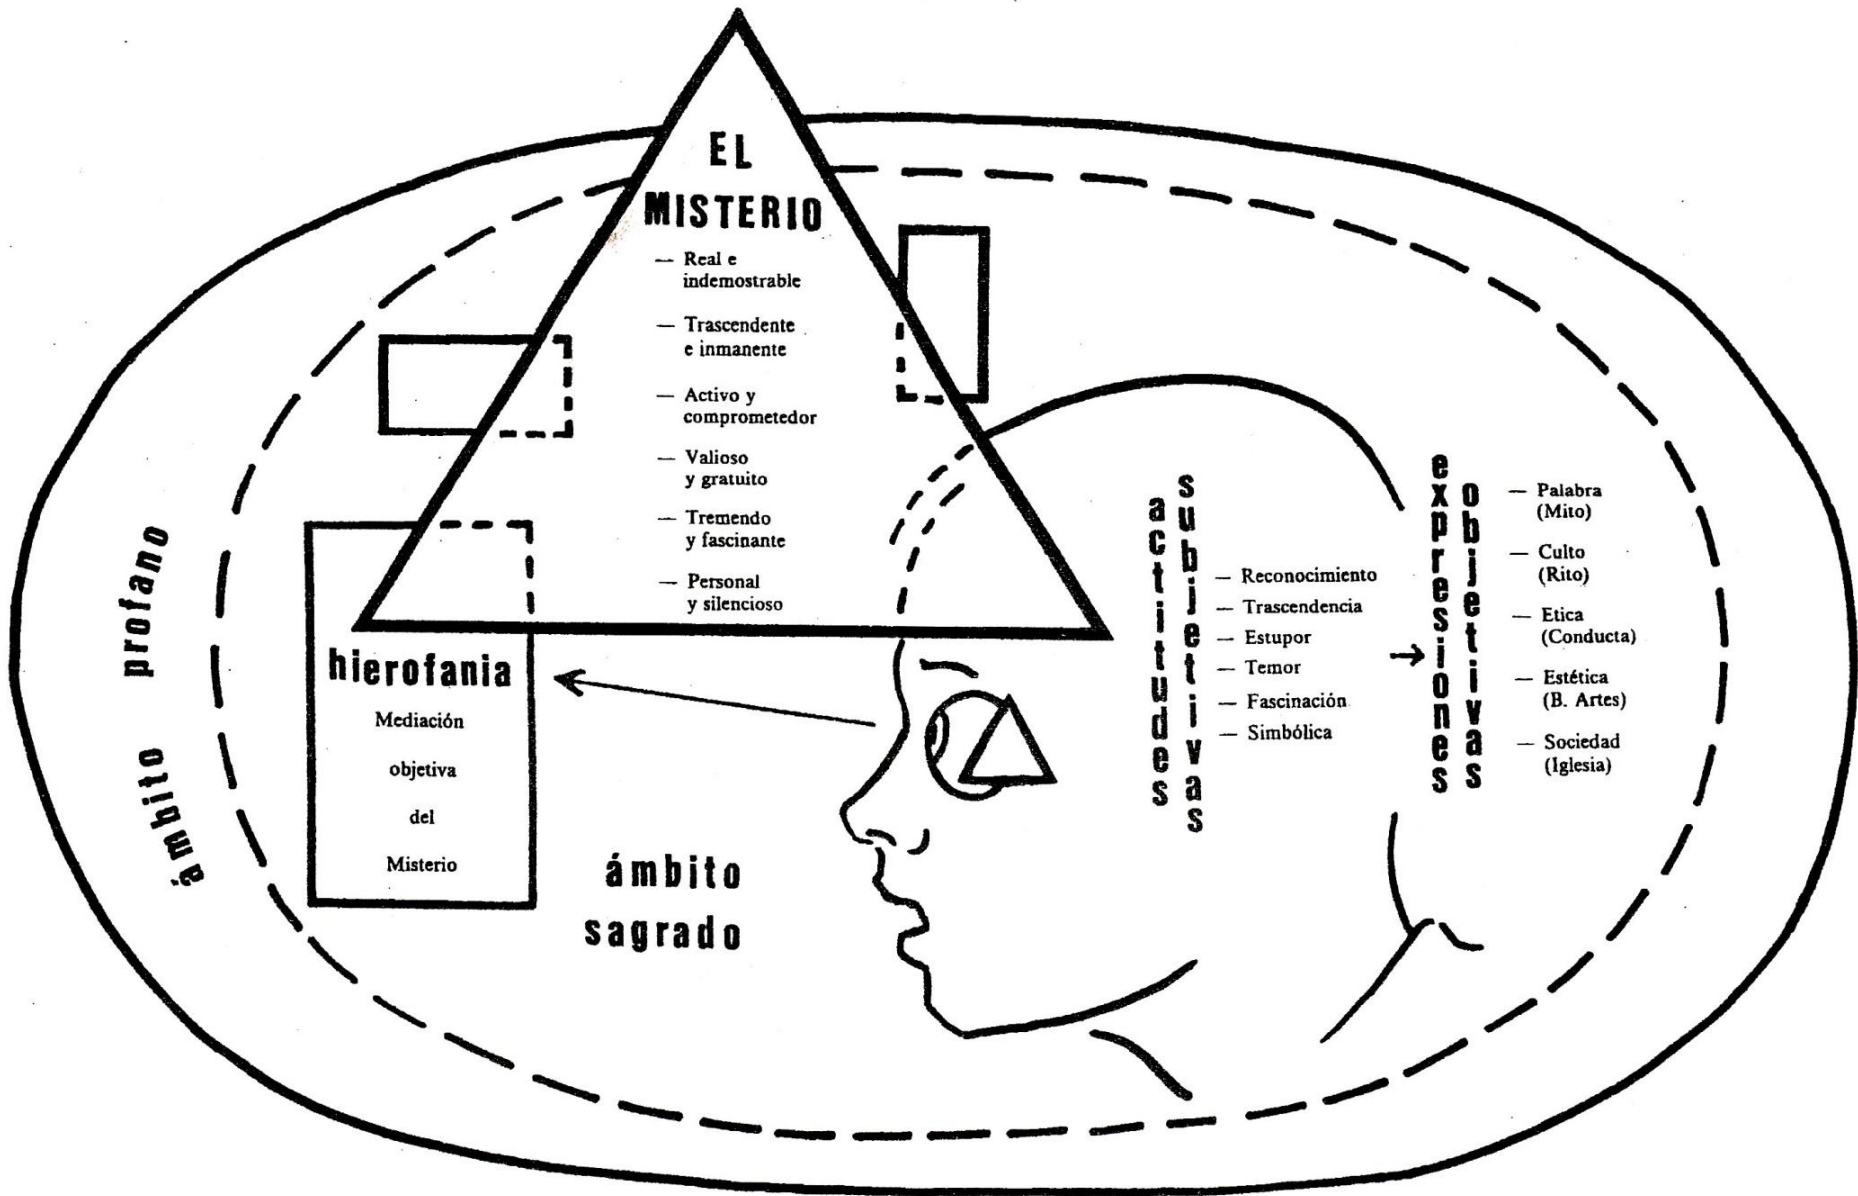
EL MISTERIO

— Real e indemostrable

— Trascendente e inmanente

— Activo y comprometedor

— Valioso y gratuito

— Tremendo y fascinante

— Personal y silencioso

hierofania

Mediación objetiva del Misterio

ámbito profano

ámbito sagrado

actitudes subjetivas

— Reconocimiento
— Trascendencia
— Estupor
— Temor
— Fascinación
— Simbólica

expresiones objetivas

— Palabra (Mito)

— Culto (Rito)

— Etica (Conducta)

— Estética (B. Artes)

— Sociedad (Iglesia)